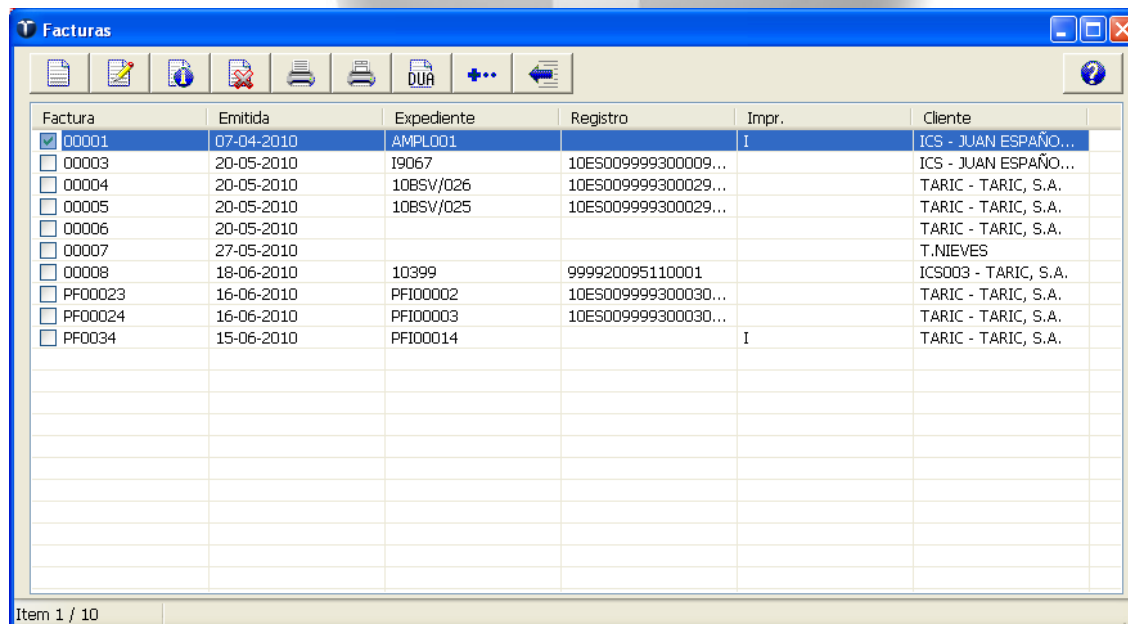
Facturas

DUA

| Factura | Emitida | Expediente | Registro | Impr. | Cliente |
|---|---|---|---|---|---|
| 00001 | 07-04-2010 | AMPL001 | | I | ICS - JUAN ESPAÑO... |
| 00003 | 20-05-2010 | I9067 | 10ES009999300009... | | ICS - JUAN ESPAÑO... |
| 00004 | 20-05-2010 | 10BSV/026 | 10ES009999300029... | | TARIC - TARIC, S.A. |
| 00005 | 20-05-2010 | 10BSV/025 | 10ES009999300029... | | TARIC - TARIC, S.A. |
| 00006 | 20-05-2010 | | | | TARIC - TARIC, S.A. |
| 00007 | 27-05-2010 | | | | T.NIEVES |
| 00008 | 18-06-2010 | 10399 | 999920095110001 | | ICS003 - TARIC, S.A. |
| PF00023 | 16-06-2010 | PFI00002 | 10ES009999300030... | | TARIC - TARIC, S.A. |
| PF00024 | 16-06-2010 | PFI00003 | 10ES009999300030... | | TARIC - TARIC, S.A. |
| PF0034 | 15-06-2010 | PFI00014 | | I | TARIC - TARIC, S.A. |

Item 1 / 10